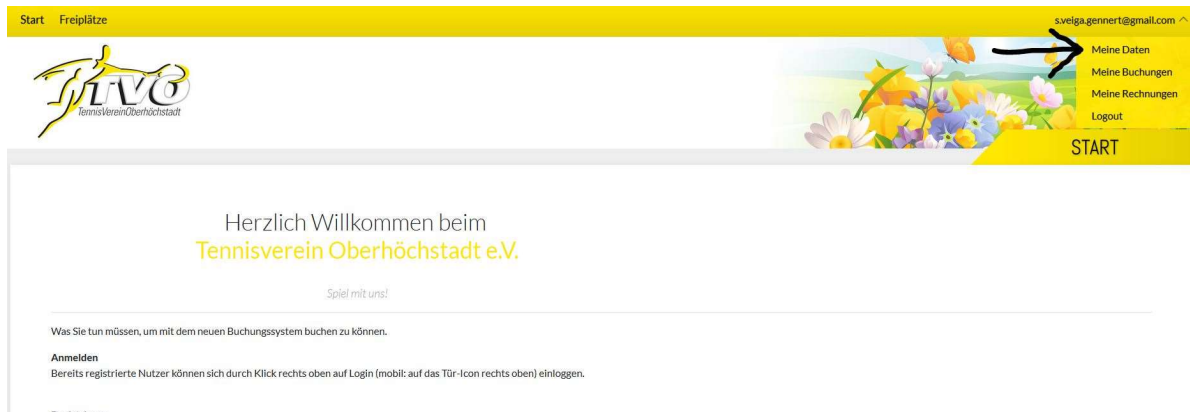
Start Freiplätze

s.veiga.gennert@gmail.com

Meine Daten
Meine Buchungen
Meine Rechnungen
Logout

TVO
TennisVereinOberhöchstadt

START

Herzlich Willkommen beim
Tennisverein Oberhöchstadt e.V.

Spiel mit uns!

Was Sie tun müssen, um mit dem neuen Buchungssystem buchen zu können.

Anmelden
Bereits registrierte Nutzer können sich durch Klick rechts oben auf Login (mobil: auf das Tür-Icon rechts oben) einloggen.

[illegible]